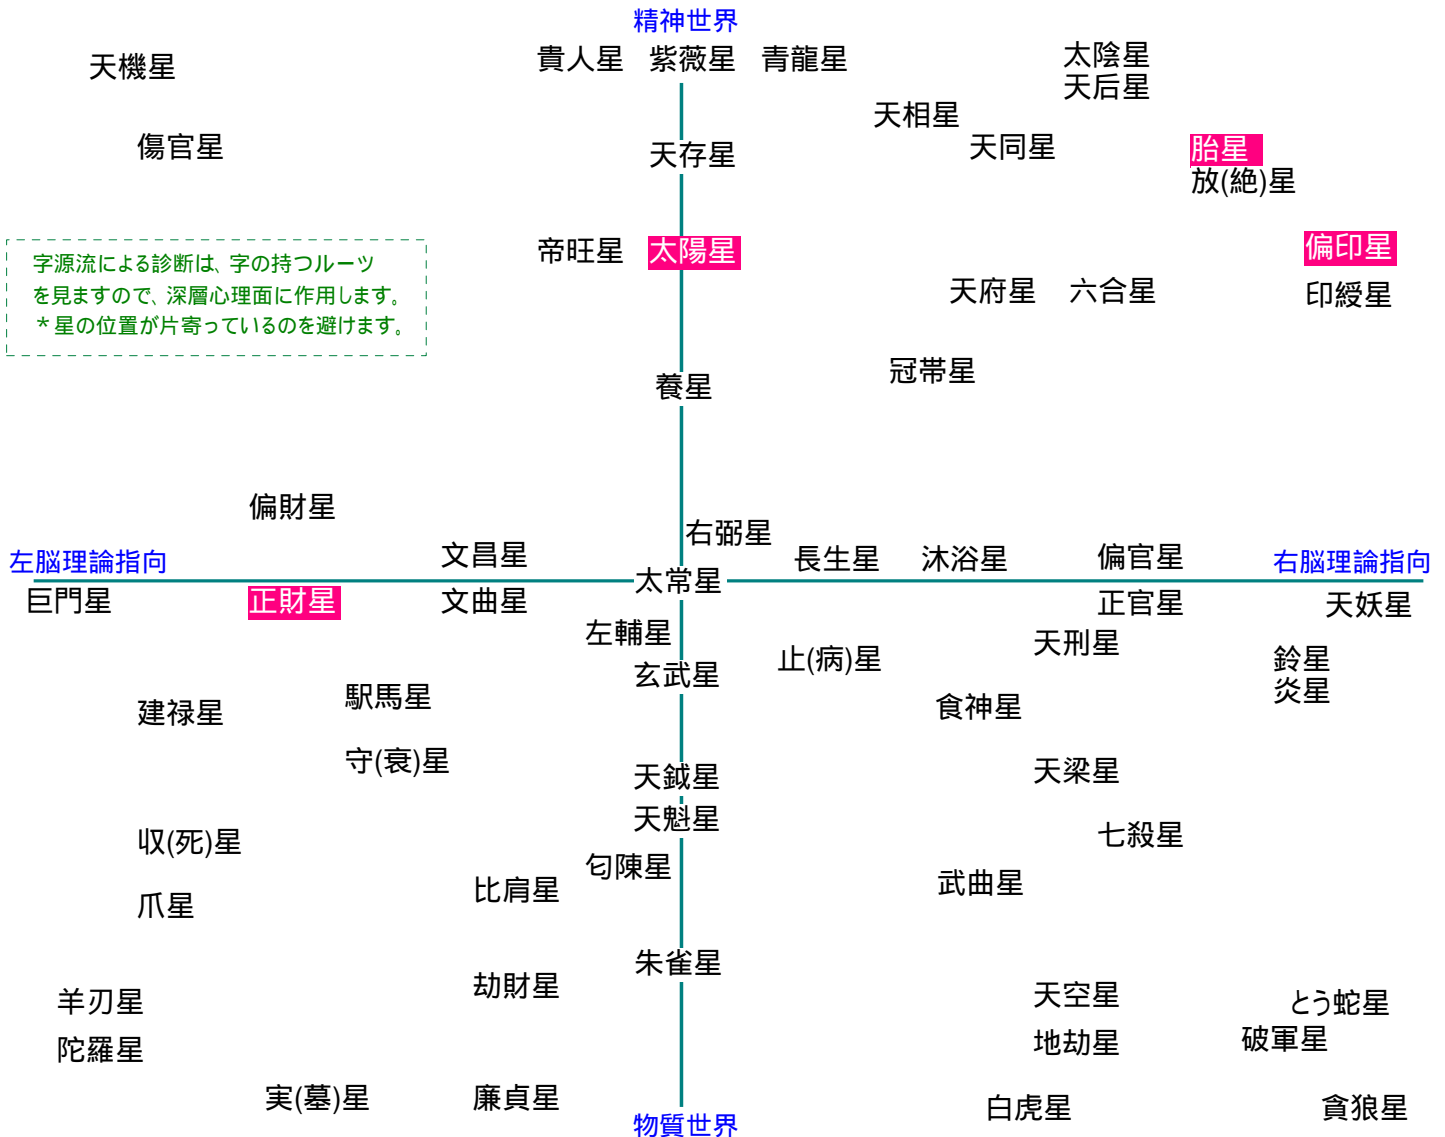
精神世界

天機星

貴人星　紫薇星　青龍星

太陰星
天后星

天相星

傷官星

天存星

天同星

胎星
放(絶)星

字源流による診断は、字の持つルーツを見ますので、深層心理面に作用します。
＊星の位置が片寄っているのを避けます。

帝旺星　太陽星

偏印星
印綬星

天府星　六合星

養星

冠帯星

偏財星

右弼星

左脳理論指向

文昌星

長生星　沐浴星

偏官星

右脳理論指向

太常星

巨門星

正財星

文曲星

正官星

天妖星

左輔星

天刑星

止(病)星

鈴星
炎星

玄武星

駅馬星

建禄星

食神星

守(衰)星

天鉞星

天梁星

天魁星

七殺星

収(死)星

勾陳星

比肩星

武曲星

爪星

朱雀星

羊刃星

劫財星

天空星

とう蛇星

陀羅星

地劫星

破軍星

実(墓)星

廉貞星

白虎星

貪狼星

物質世界